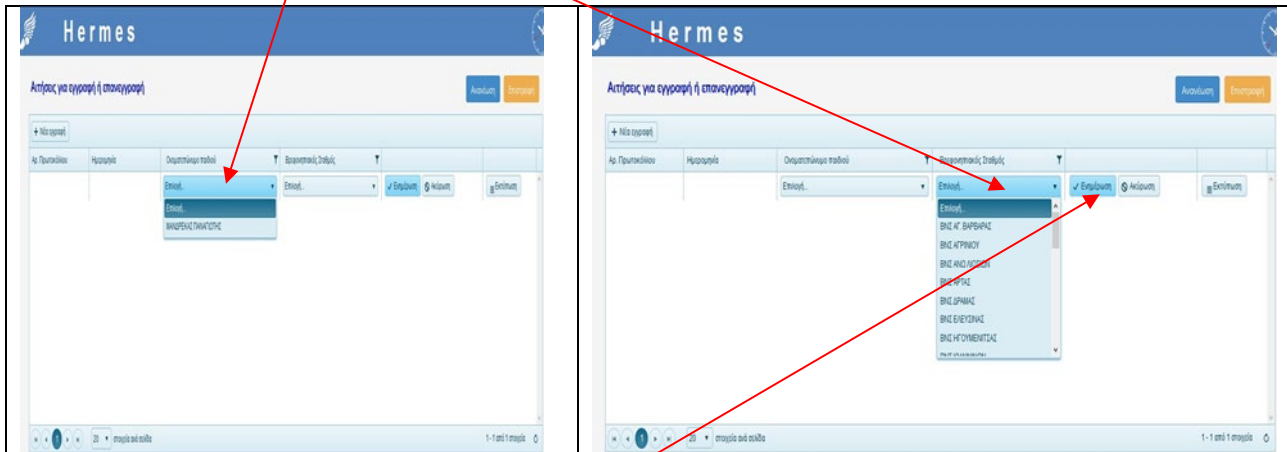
Hermes

Αιτήσεις για εγγραφή ή επανεγγραφή

Ανανέωση Επιστροφή

+ Νέα εγγραφή

| Αρ. Πρωτοκόλλου | Ημερομηνία | Ονοματεπώνυμο σταβλού | Βρεφονηπιακός Σταθμός | | |
|---|---|---|---|---|---|
| | | Επιλογή... | Επιλογή... | ✓ Ενημέρωση ⊘ Ακύρωση | Εκτύπωση |

Επιλογή...
ΜΑΝΔΡΕΚΑΣ ΠΑΝΑΓΙΩΤΗΣ

20 στοιχεία ανά σελίδα

1 - 1 από 1 στοιχεία

Hermes

Αιτήσεις για εγγραφή ή επανεγγραφή

Ανανέωση Επιστροφή

+ Νέα εγγραφή

| Αρ. Πρωτοκόλλου | Ημερομηνία | Ονοματεπώνυμο σταβλού | Βρεφονηπιακός Σταθμός | | |
|---|---|---|---|---|---|
| | | Επιλογή... | Επιλογή... | ✓ Ενημέρωση ⊘ Ακύρωση | Εκτύπωση |

Επιλογή...
ΒΝΣ ΑГ. ΒΑΡΒΑΡΑΣ
ΒΝΣ ΑΓΡΙΝΙΟΥ
ΒΝΣ ΑΝΩ ΛΙΟΣΙΩΝ
ΒΝΣ ΑΡΤΑΣ
ΒΝΣ ΔΡΑΜΑΣ
ΒΝΣ ΕΛΕΥΣΙΝΑΣ
ΒΝΣ ΗΓΟΥΜΕΝΙΤΣΑΣ
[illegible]

20 στοιχεία ανά σελίδα

1 - 1 από 1 στοιχεία